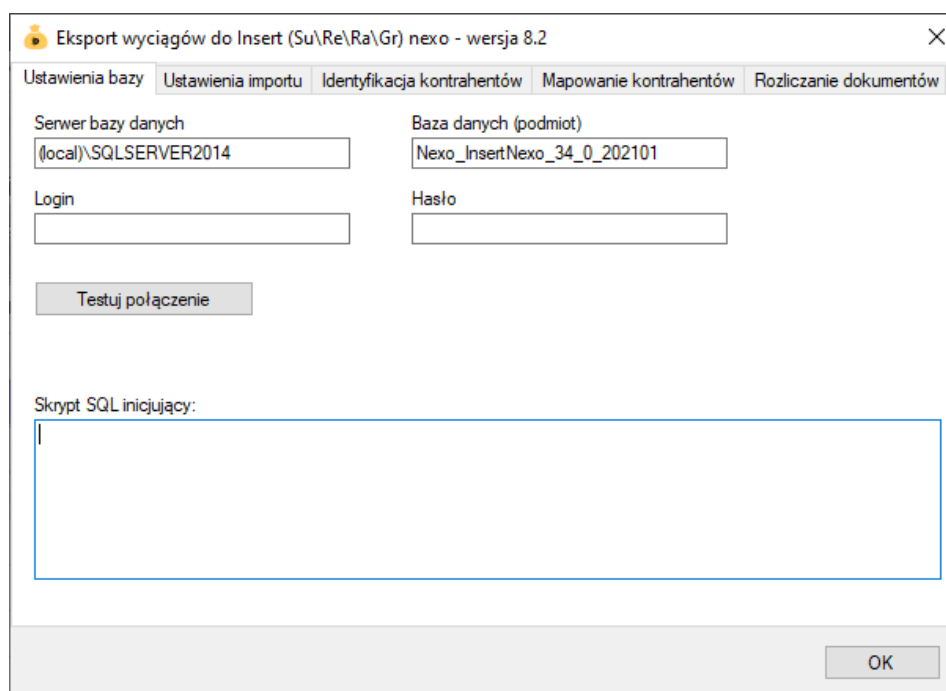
Eksport wyciągów do Insert (Su\Re\Ra\Gr) nexo - wersja 8.2

Ustawienia bazy | Ustawienia importu | Identyfikacja kontrahentów | Mapowanie kontrahentów | Rozliczanie dokumentów

Serwer bazy danych
(local)\SQLSERVER2014

Baza danych (podmiot)
Nexo_InsertNexo_34_0_202101

Login

Hasło

Testuj połączenie

Skrypt SQL inicjujący:

OK